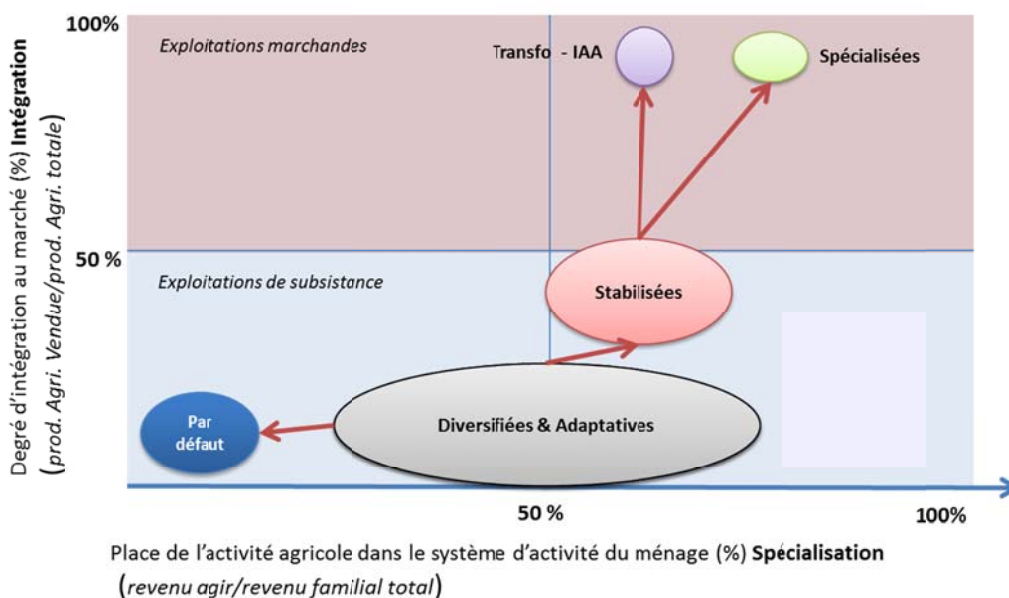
Degré d'intégration au marché (%) **Intégration**
(*prod. Agri. Vendue/prod. Agri. totale*)

100%

*Exploitations marchandes*

Transfo - IAA

Spécialisées

50 %

*Exploitations de subsistance*

Stabilisées

Par défaut

Diversifiées & Adaptatives

50 %

100%

Place de l'activité agricole dans le système d'activité du ménage (%) **Spécialisation**
(*revenu agir/revenu familial total*)